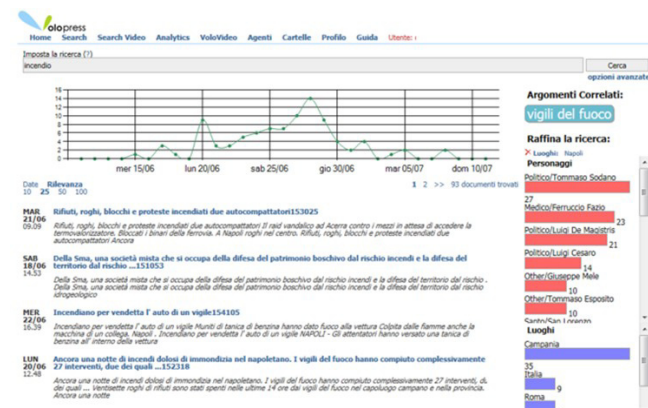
olopress

Home Search Search Video Analytics VoloVideo Agenti Cartelle Profilo Guida Utente:

Imposta la ricerca (?)

incendio

Cerca

opzioni avanzate

14 12 10 8 6 4 2 0

mer 15/06 lun 20/06 sab 25/06 gio 30/06 mar 05/07 dom 10/07

Date Rilevanza
10 25 50 100

1 2 >> 93 documenti trovati

MAR 21/06 09.09
Rifiuti, roghi, blocchi e proteste incendiati due autocompattatori153025
Rifiuti, roghi, blocchi e proteste incendiati due autocompattatori Il raid vandalico ad Acerra contro i mezzi in attesa di accedere al termovalorizzatore. Blocca ti i binari della ferrovia. A Napoli roghi nel centro. Rifiuti, roghi, blocchi e proteste incendiati due autocompattatori Ancora

SAB 18/06 14.53
Della Sma, una società mista che si occupa della difesa del patrimonio boschivo dal rischio incendi e la difesa del territorio dal rischio ...151053
Della Sma, una società mista che si occupa della difesa del patrimonio boschivo dal rischio incendi e la difesa del territorio dal rischio idrogeologico Della Sma, una società mista che si occupa della difesa del patrimonio boschivo dal rischio incendi e la difesa del territorio dal rischio idrogeologico

MER 22/06 16.39
Incendiano per vendetta l' auto di un vigile154105
Incendiano per vendetta l' auto di un vigile Muniti di tanica di benzina hanno dato fuoco alla vettura Colpita dalle fiamme anche la macchina di un collega. Napoli . Incendiano per vendetta l' auto di un vigile NAPOLI - Gli attentatori hanno versato una tanica di benzina all' interno della vettura

LUN 20/06 12.48
Ancora una notte di incendi dolosi di immondizia nel napoletano. I vigili del fuoco hanno compiuto complessivamente 27 interventi, dei quali ...152318
Ancora una notte di incendi dolosi di immondizia nel napoletano. I vigili del fuoco hanno compiuto complessivamente 27 interventi, dei quali ... Ventisette roghi di rifiuti sono stati spenti nelle ultime 14 ore dai vigili del fuoco nel capoluogo campano e nella provincia. Ancora una

Argomenti Correlati:
vigili del fuoco

Raffina la ricerca:
Luoghi: Napoli
Personaggi
Politico/Tommaso Sodano 27
Medico/Ferruccio Fazio 23
Politico/Luigi De Magistris 21
Politico/Luigi Cesaro 14
Other/Giuseppe Mele 10
Other/Tommaso Esposito 10
Santo/San Lorenzo
Luoghi
Campania 35
Italia 9
Roma